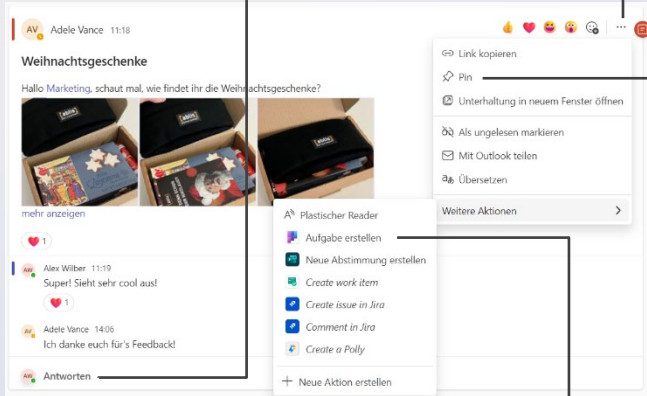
AV Adele Vance 11:18

Weihnachtsgeschenke

Hallo Marketing, schaut mal, wie findet ihr die Weihnachtsgeschenke?

mehr anzeigen

❤️ 1

AW Alex Wilber 11:19
Super! Sieht sehr cool aus!
❤️ 1

AV Adele Vance 14:06
Ich danke euch für's Feedback!

AW Antworten

...

Link kopieren
Pin
Unterhaltung in neuem Fenster öffnen
Als ungelesen markieren
Mit Outlook teilen
Übersetzen
Weitere Aktionen

Plastischer Reader
Aufgabe erstellen
Neue Abstimmung erstellen
Create work item
Create issue in Jira
Comment in Jira
Create a Polly
Neue Aktion erstellen